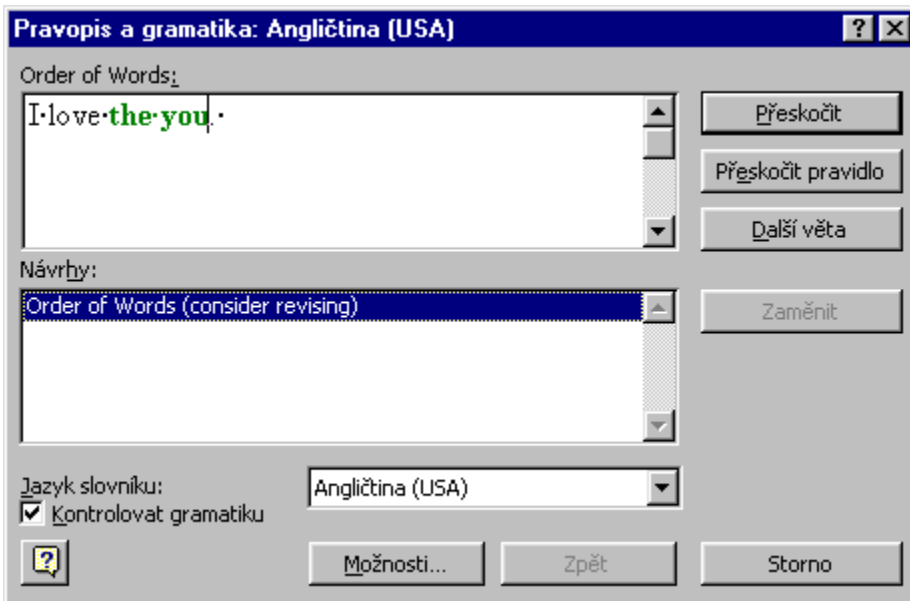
Pravopis a gramatika: Angličtina (USA)

Order of Words:

I·love·the·you.·

Přeskočit

Přeskočit pravidlo

Další věta

Návrhy:

Order of Words (consider revising)

Zaměnit

Jazyk slovníku:

Angličtina (USA)

Kontrolovat gramatiku

Možnosti...

Zpět

Storno